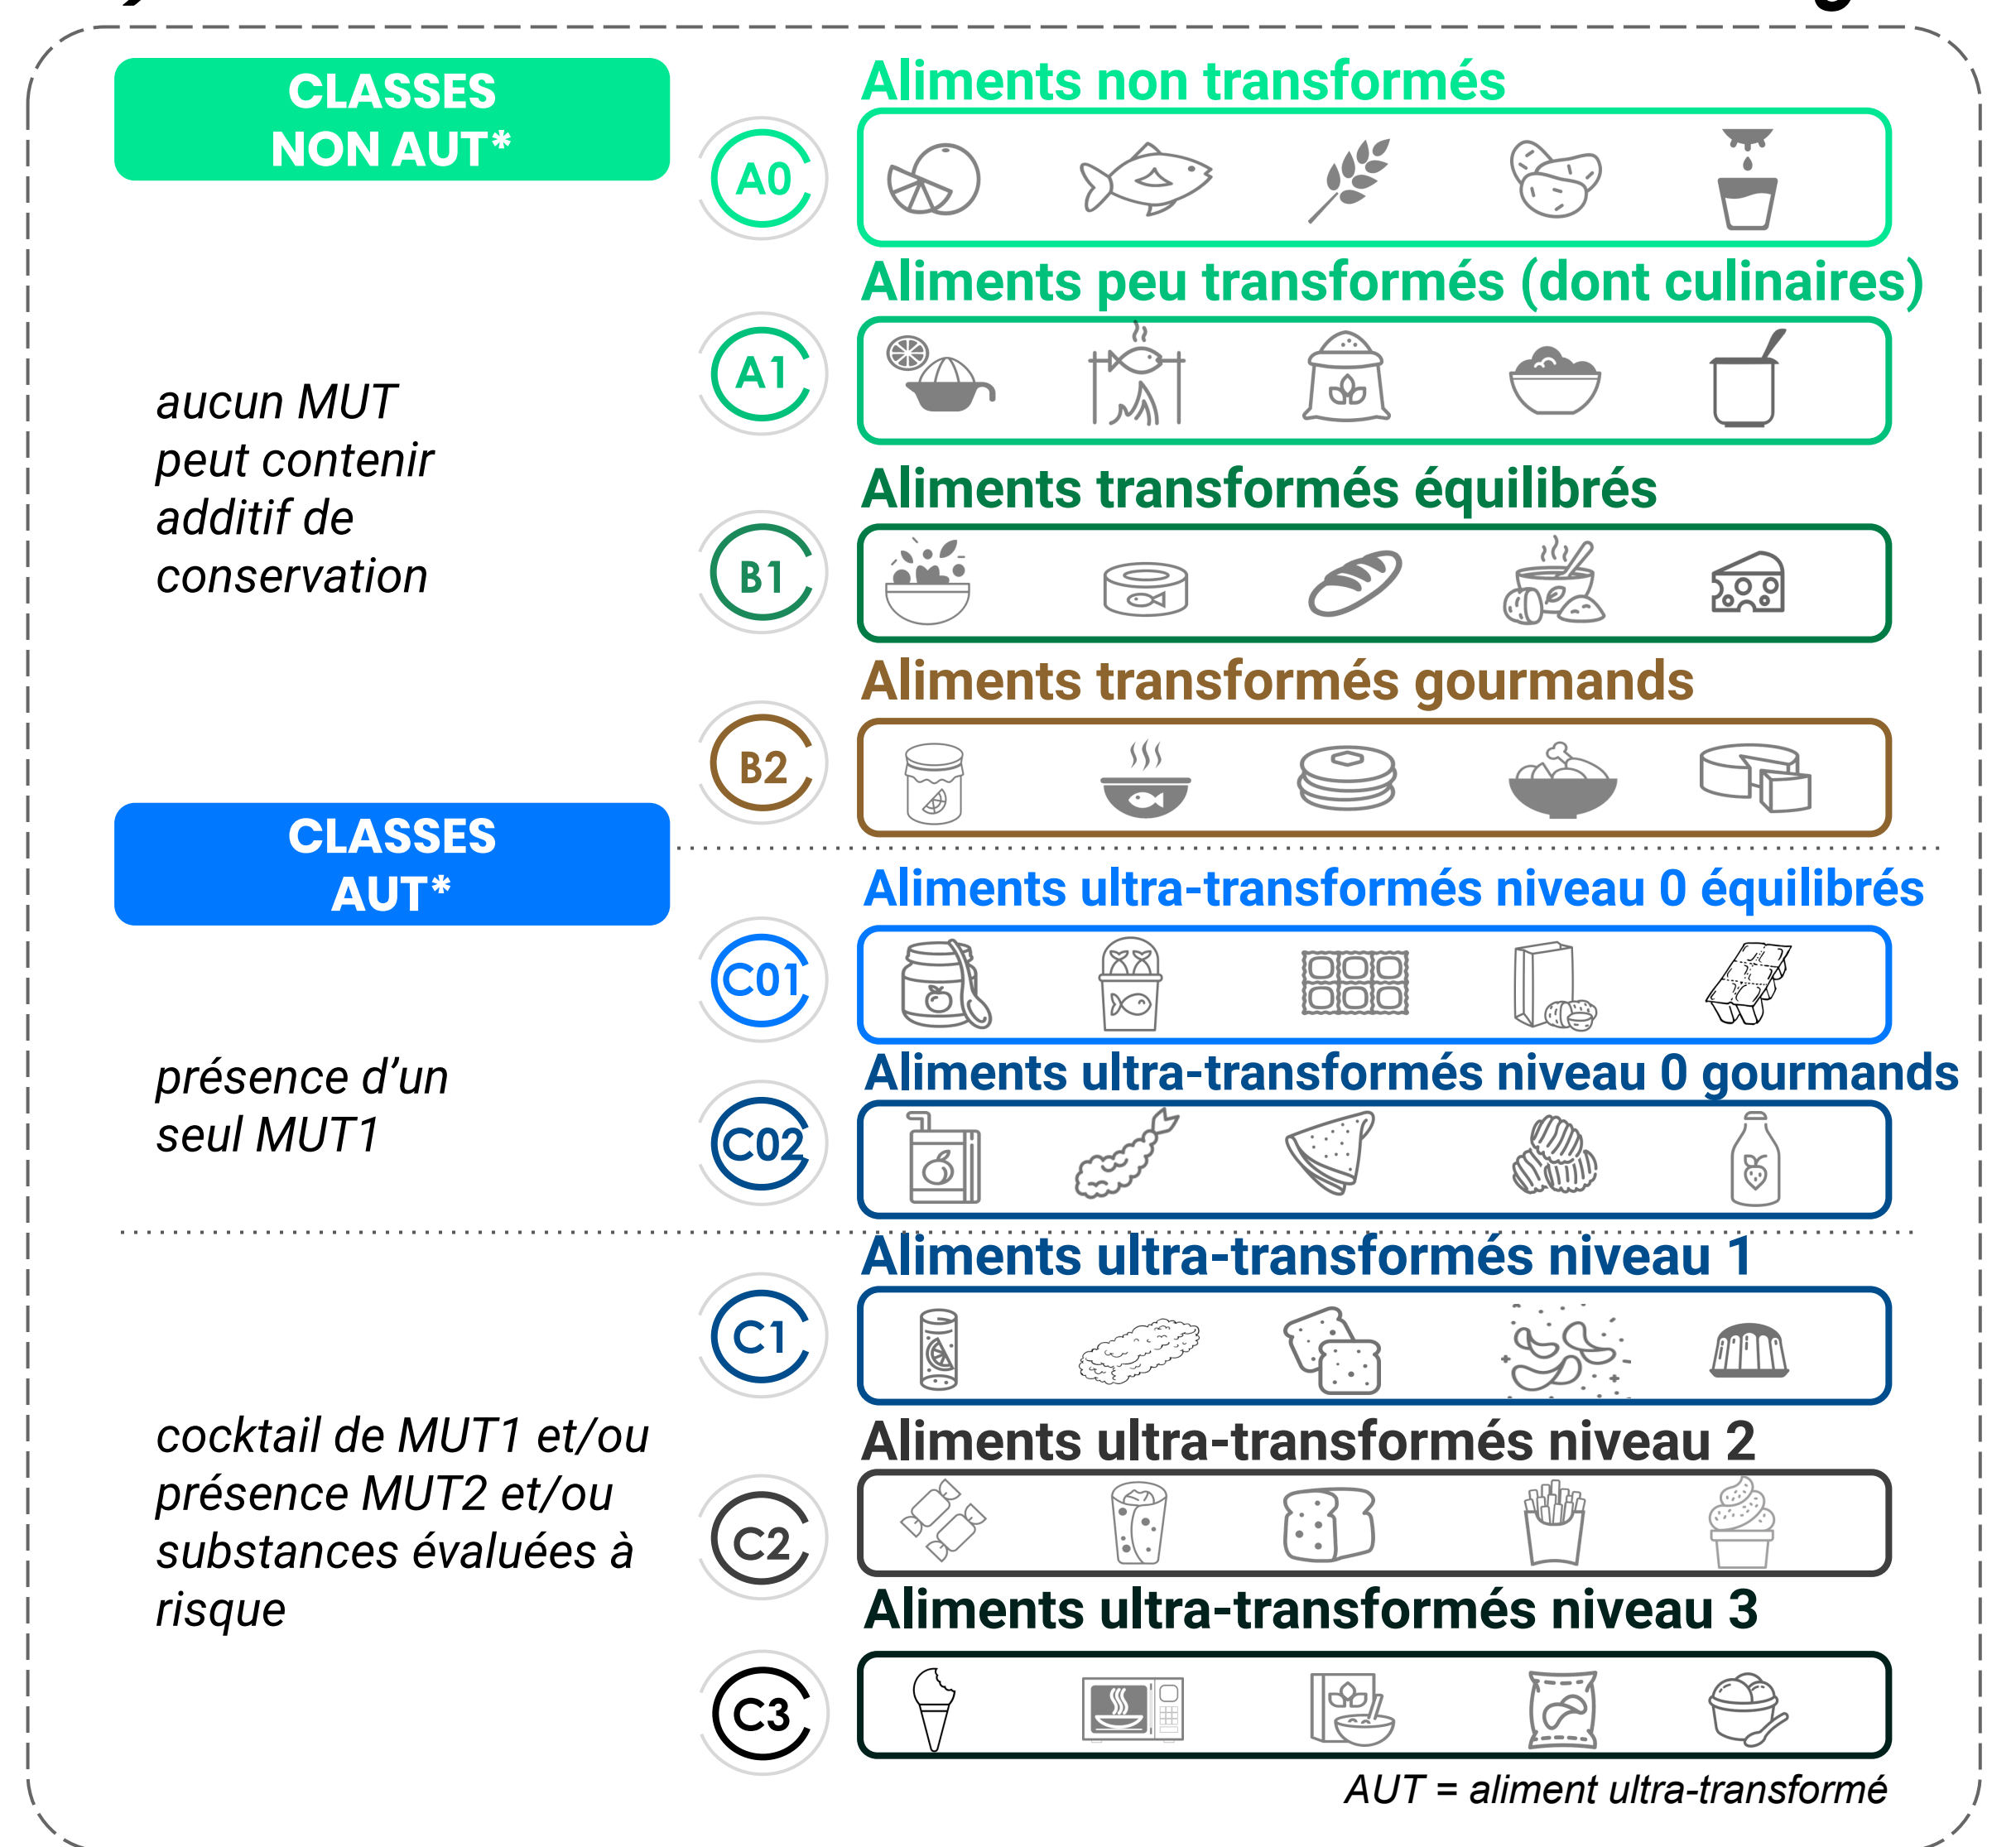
CLASSES NON AUT*

A0
Aliments non transformés

A1
Aliments peu transformés (dont culinaires)

aucun MUT peut contenir additif de conservation

B1
Aliments transformés équilibrés

B2
Aliments transformés gourmands

CLASSES AUT*

C01
Aliments ultra-transformés niveau 0 équilibrés

présence d'un seul MUT1

C02
Aliments ultra-transformés niveau 0 gourmands

C1
Aliments ultra-transformés niveau 1

cocktail de MUT1 et/ou présence MUT2 et/ou substances évaluées à risque

C2
Aliments ultra-transformés niveau 2

C3
Aliments ultra-transformés niveau 3

AUT = aliment ultra-transformé